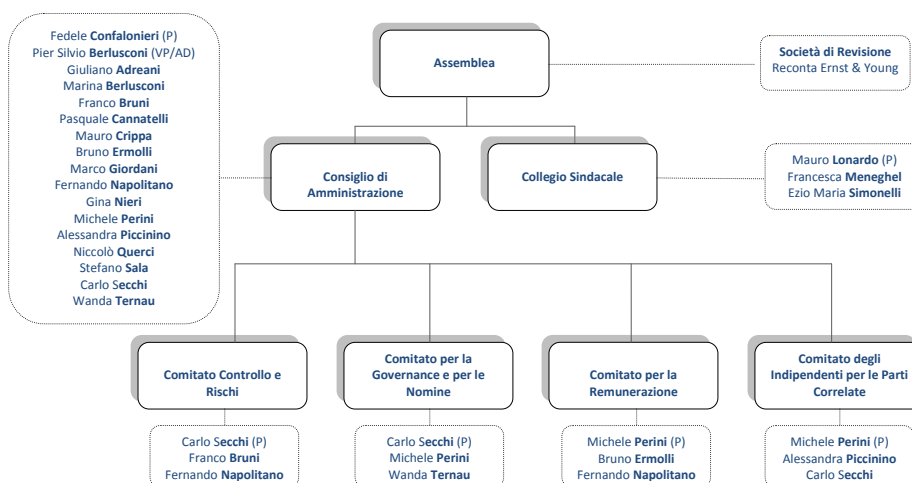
Fedele Confalonieri (P)
Pier Silvio Berlusconi (VP/AD)
Giuliano Adreani
Marina Berlusconi
Franco Bruni
Pasquale Cannatelli
Mauro Crippa
Bruno Ermolli
Marco Giordani
Fernando Napolitano
Gina Nieri
Michele Perini
Alessandra Piccinino
Niccolò Querci
Stefano Sala
Carlo Secchi
Wanda Ternau

Assemblea

Società di Revisione
Reconta Ernst & Young

Consiglio di Amministrazione

Collegio Sindacale

Mauro Lonardo (P)
Francesca Meneghel
Ezio Maria Simonelli

Comitato Controllo e Rischi

Carlo Secchi (P)
Franco Bruni
Fernando Napolitano

Comitato per la Governance e per le Nomine

Carlo Secchi (P)
Michele Perini
Wanda Ternau

Comitato per la Remunerazione

Michele Perini (P)
Bruno Ermolli
Fernando Napolitano

Comitato degli Indipendenti per le Parti Correlate

Michele Perini (P)
Alessandra Piccinino
Carlo Secchi